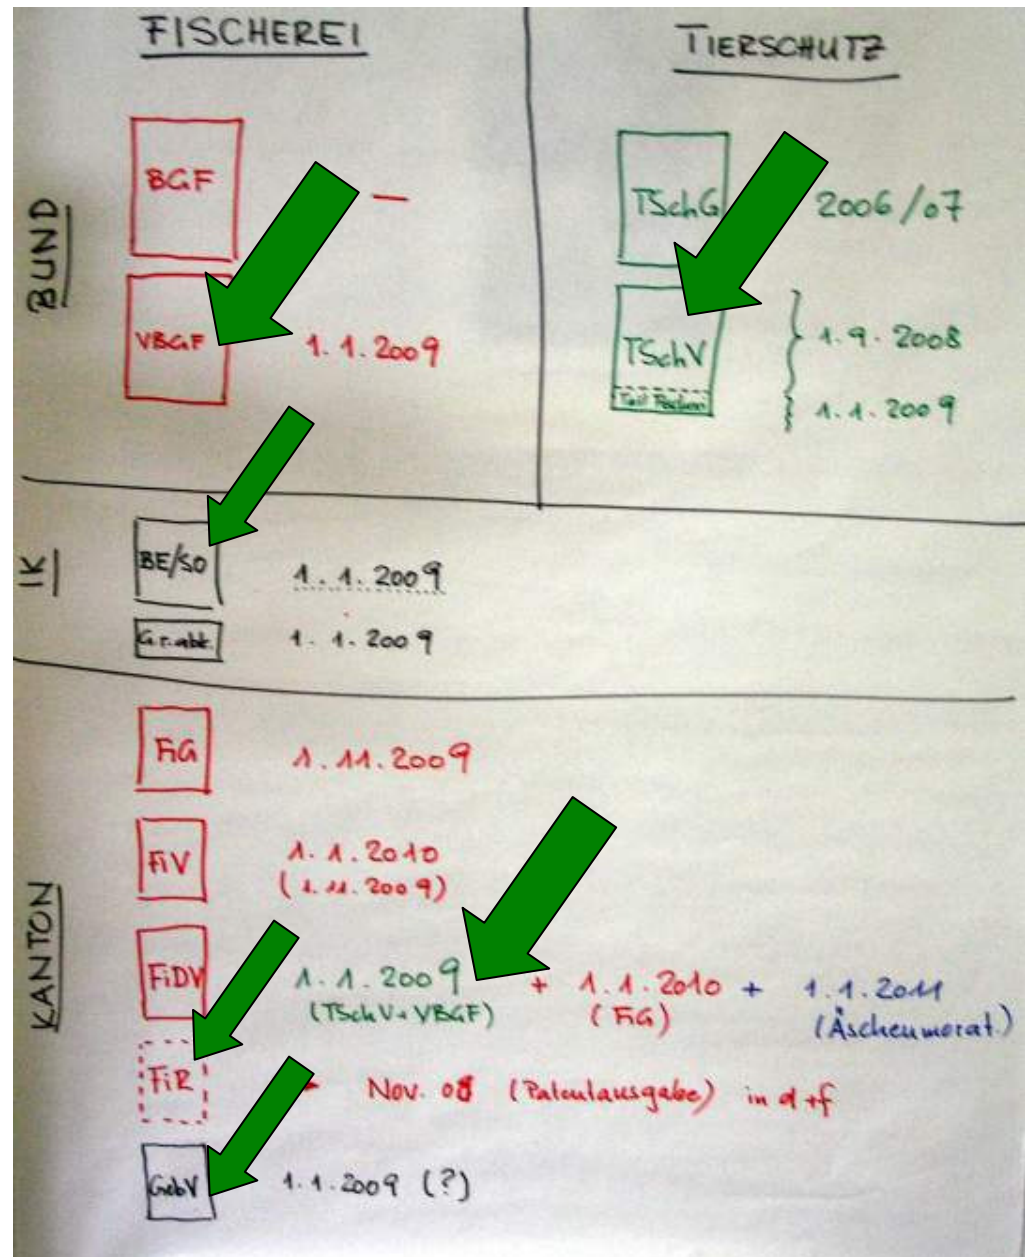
FISCHEREI

TIERSCHUTZ

BUND

BGF —

VBGF 1.1.2009

TSchG 2006/07

TSchV
Teil Fischerei

1.9.2008

1.1.2009

IK

BE/SO 1.1.2009

Gr.abk. 1.1.2009

KANTON

FiG 1.11.2009

FiV 1.1.2010 (1.11.2009)

FiDV 1.1.2009 (TSchV + VBGF) + 1.1.2010 (FiG) + 1.1.2011 (Äschenmorat.)

FiR → Nov. 08 (Patentausgabe) in d+f

GebV 1.1.2009 (?)